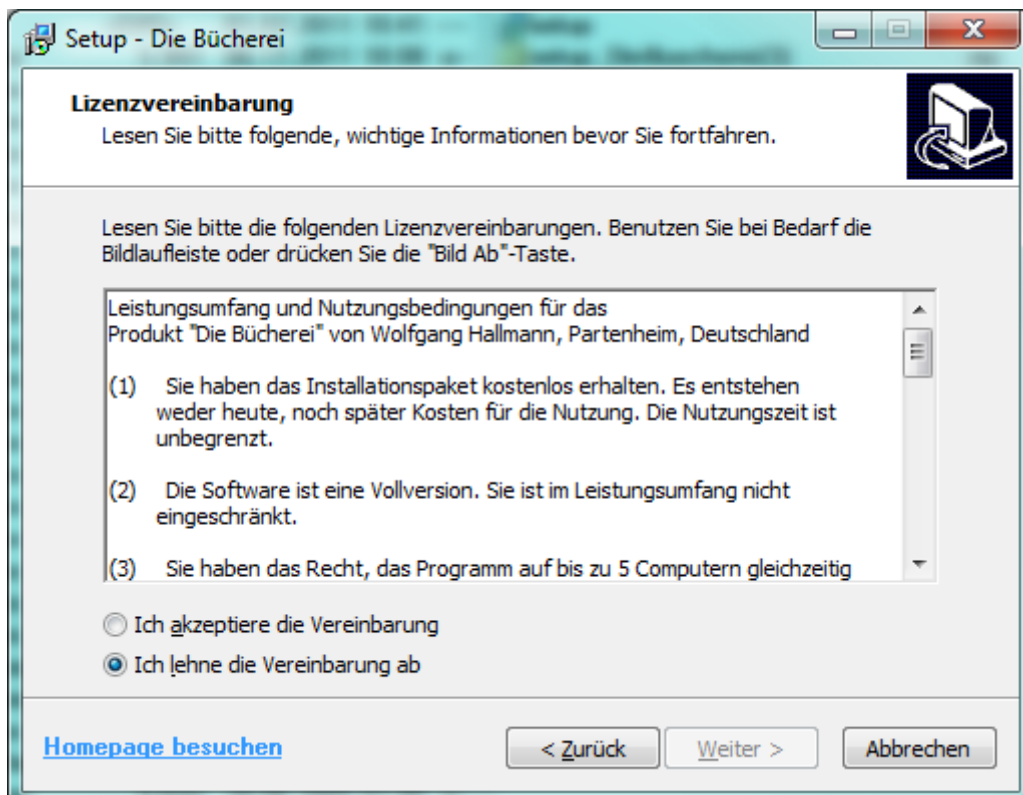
Setup - Die Bücherei

Lizenzvereinbarung
Lesen Sie bitte folgende, wichtige Informationen bevor Sie fortfahren.

Lesen Sie bitte die folgenden Lizenzvereinbarungen. Benutzen Sie bei Bedarf die Bildlaufleiste oder drücken Sie die "Bild Ab"-Taste.

Leistungsumfang und Nutzungsbedingungen für das
Produkt "Die Bücherei" von Wolfgang Hallmann, Partenheim, Deutschland

(1) Sie haben das Installationspaket kostenlos erhalten. Es entstehen weder heute, noch später Kosten für die Nutzung. Die Nutzungszeit ist unbegrenzt.

(2) Die Software ist eine Vollversion. Sie ist im Leistungsumfang nicht eingeschränkt.

(3) Sie haben das Recht, das Programm auf bis zu 5 Computern gleichzeitig

Ich akzeptiere die Vereinbarung
Ich lehne die Vereinbarung ab

Homepage besuchen

< Zurück
Weiter >
Abbrechen